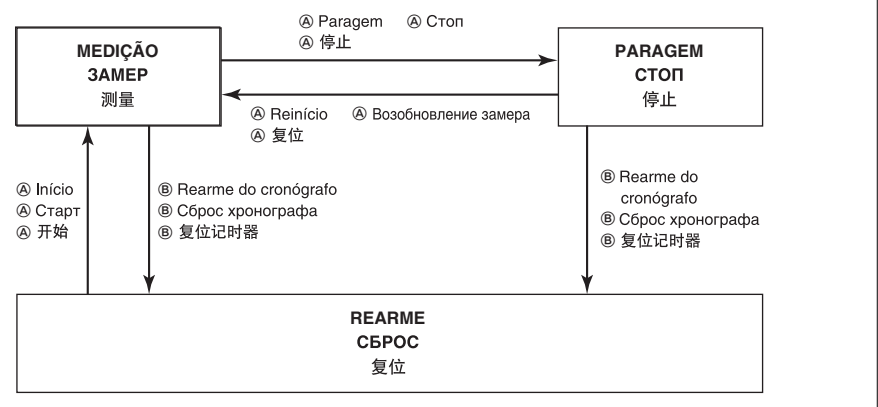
MEDIÇÃO
ЗАМЕР
测量

Ⓐ Paragem Ⓐ Стоп
Ⓐ 停止

PARAGEM
СТОП
停止

Ⓐ Reinício Ⓐ Возобновление замера
Ⓐ 复位

Ⓐ Início
Ⓐ Старт
Ⓐ 开始

Ⓑ Rearme do cronógrafo
Ⓑ Сброс хронографа
Ⓑ 复位记时器

Ⓑ Rearme do cronógrafo
Ⓑ Сброс хронографа
Ⓑ 复位记时器

REARME
СБРОС
复位